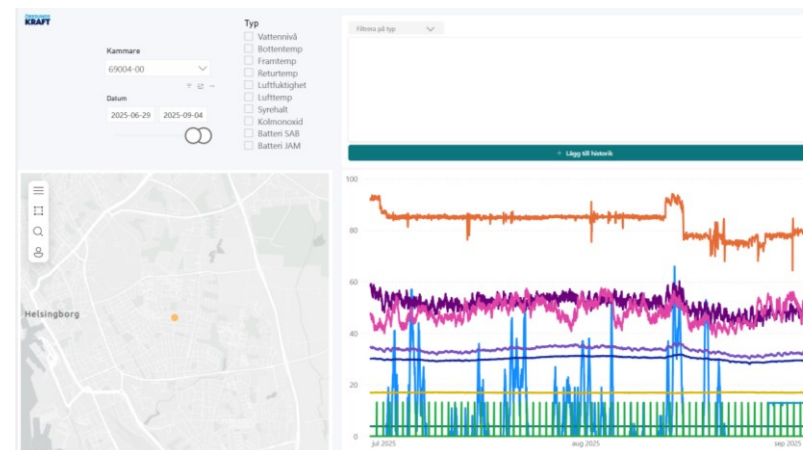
KRAFT

Kammare
69004-00

Datum
2025-06-29 2025-09-04

Typ
Vattennivå
Bottentemp
Framtemp
Returtemp
Luftfuktighet
Lufttemp
Syrehalt
Kolmonoxid
Batteri SAB
Batteri JAM

Filtrera på typ

+ Lägg till historik

Helsingborg

100
80
60
40
20
0
jul 2025
aug 2025
sep 2025